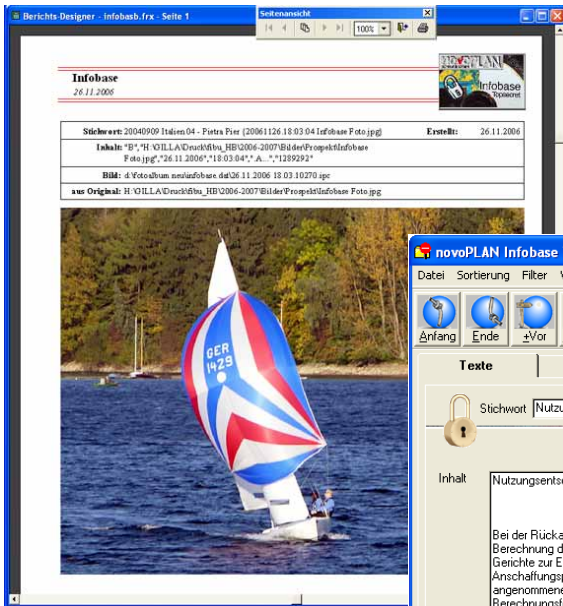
Berichts-Designer - infobasb.frx - Seite 1

Seitenansicht

100%

Infobase
26.11.2006

novoPLAN Infobase

Stichwort: 20040909 Italien 04 - Pietra Pier {20061126.18:03:04 Infobase Foto.jpg}
Erstellt: 26.11.2006

Inhalt: "B","H:\GILLA\Druck\fibu_HB\2006-2007\Bilder\Prospekt\Infobase Foto.jpg","26.11.2006","18:03:04","A...","1289292"

Bild: d:\fotoalbum neu\infobase.dat\26.11.2006 18.03.10270.spc

aus Original: H:\GILLA\Druck\fibu_HB\2006-2007\Bilder\Prospekt\Infobase Foto.jpg

GER 1429

novoPLAN Infobase

Datei Sortierung Filter

Anfang Ende +Vor

Texte

Stichwort Nutzu

Inhalt Nutzungsents

Bei der Rücka
Berechnung d
Gerichte zur E
Anschaffungsp
angenommene
Berechnungsf